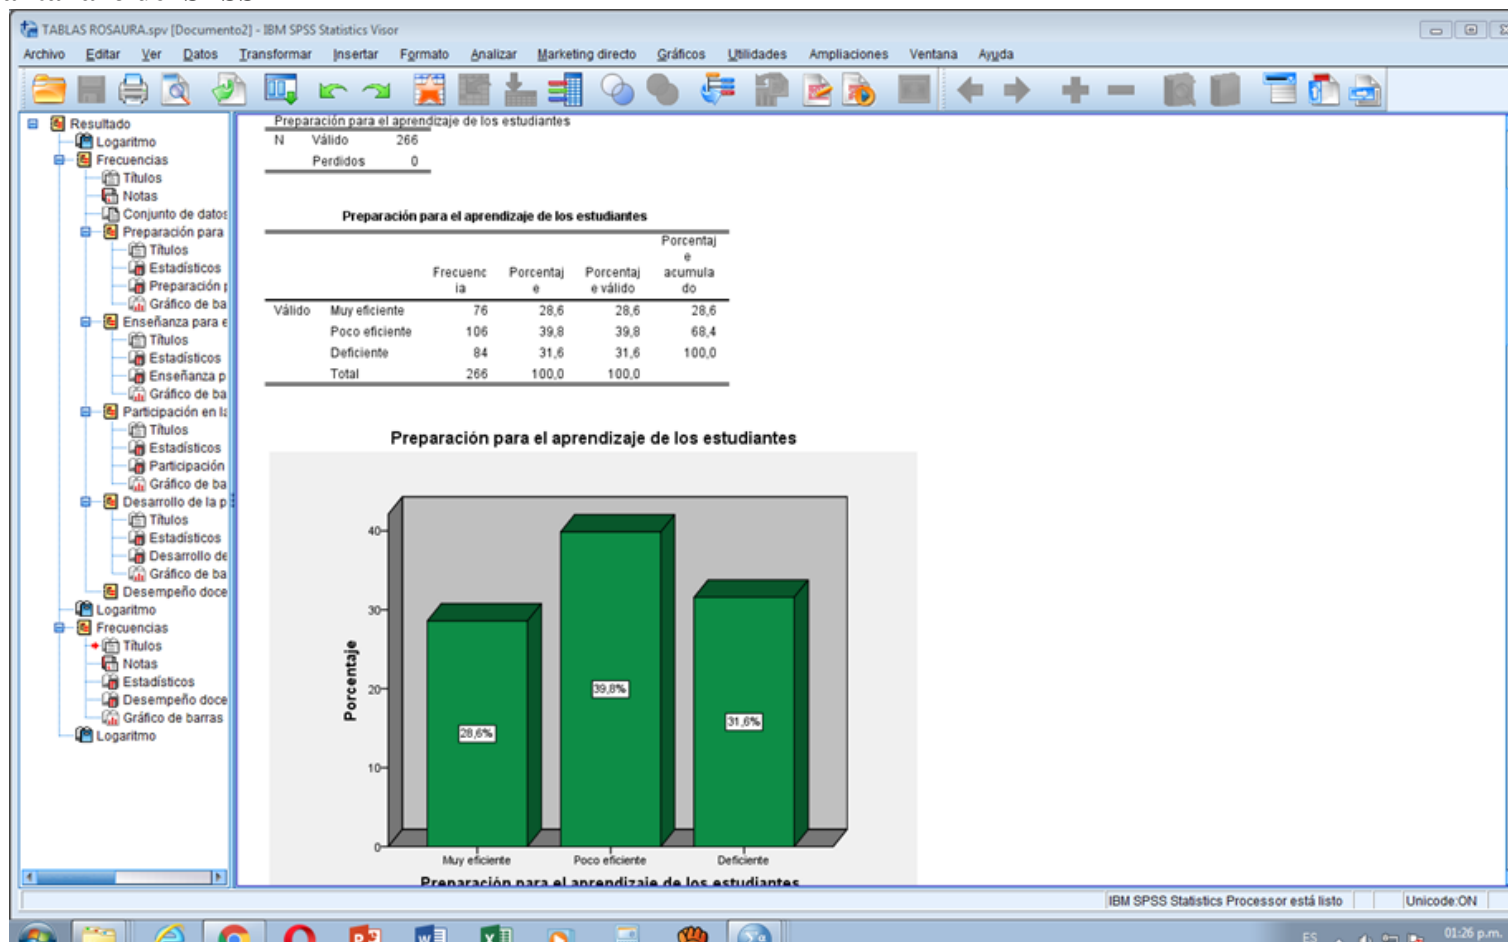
TABLAS ROSAURA.spv [Documento2] - IBM SPSS Statistics Visor

Archivo Editar Ver Datos Transformar Insertar Formato Analizar Marketing directo Gráficos Utilidades Ampliaciones Ventana Ayuda

Resultado
Logaritmo
Frecuencias
Títulos
Notas
Conjunto de datos
Preparación para
Títulos
Estadísticos
Preparación
Gráfico de ba
Enseñanza para
Títulos
Estadísticos
Enseñanza p
Gráfico de ba
Participación en l
Títulos
Estadísticos
Participación
Gráfico de ba
Desarrollo de la p
Títulos
Estadísticos
Desarrollo de
Gráfico de ba
Desempeño doce
Logaritmo
Frecuencias
Títulos
Notas
Estadísticos
Desempeño doce
Gráfico de barras
Logaritmo

Preparación para el aprendizaje de los estudiantes

| N | Válido | 266 |
|---|---|---|
| | Perdidos | 0 |

Preparación para el aprendizaje de los estudiantes

| | | Frecuencia | Porcentaje | Porcentaje válido | Porcentaje acumulado |
|---|---|---|---|---|---|
| Válido | Muy eficiente | 76 | 28,6 | 28,6 | 28,6 |
| | Poco eficiente | 106 | 39,8 | 39,8 | 68,4 |
| | Deficiente | 84 | 31,6 | 31,6 | 100,0 |
| | Total | 266 | 100,0 | 100,0 | |

Preparación para el aprendizaje de los estudiantes

Porcentaje
40
30
20
10
0
28,6%
39,8%
31,6%
Muy eficiente
Poco eficiente
Deficiente
Preparación para el aprendizaje de los estudiantes

IBM SPSS Statistics Processor está listo
Unicode:ON
ES
01:26 p.m.